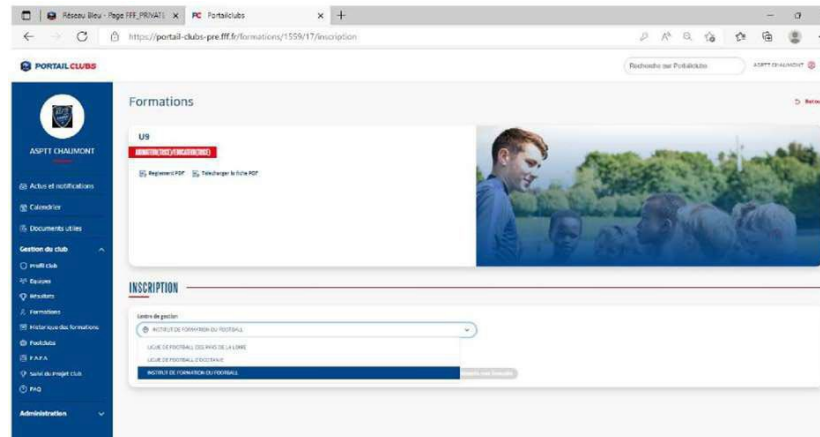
Réseau Bleu - Page FFF_PRIVATE ×
PC Portailclubs ×
+

https://portail-clubs-pre.fff.fr/formations/1559/17/inscription

PORTAIL CLUBS

Recherche sur Portailclubs

ASPTT CHAUMONT

ASPTT CHAUMONT

Actus et notifications
Calendrier
Documents utiles
Gestion du club
Profil club
Equipes
Résultats
Formations
Historique des formations
Footclubs
P.A.F.A
Suivi du Projet Club
FAQ
Administration

Formations

Retour

U9

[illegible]

Règlement PDF
Télécharger la fiche PDF

INSCRIPTION

Centre de gestion

INSTITUT DE FORMATION DU FOOTBALL

LIGUE DE FOOTBALL DES PAYS DE LA LOIRE
LIGUE DE FOOTBALL D'OCCITANIE
INSTITUT DE FORMATION DU FOOTBALL

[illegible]